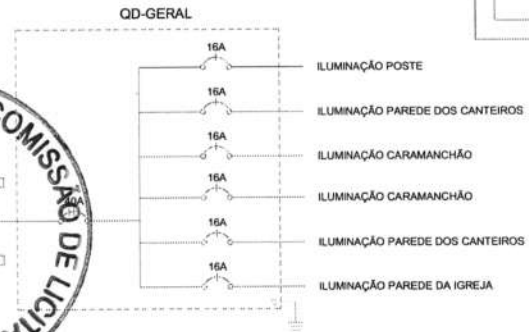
QD-GERAL

16A
ILUMINAÇÃO POSTE

16A
ILUMINAÇÃO PAREDE DOS CANTEIROS

16A
ILUMINAÇÃO CARAMANCHÃO

16A
ILUMINAÇÃO CARAMANCHÃO

16A
ILUMINAÇÃO PAREDE DOS CANTEIROS

16A
ILUMINAÇÃO PAREDE DA IGREJA

40A

OMISSÃO DE LICI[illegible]